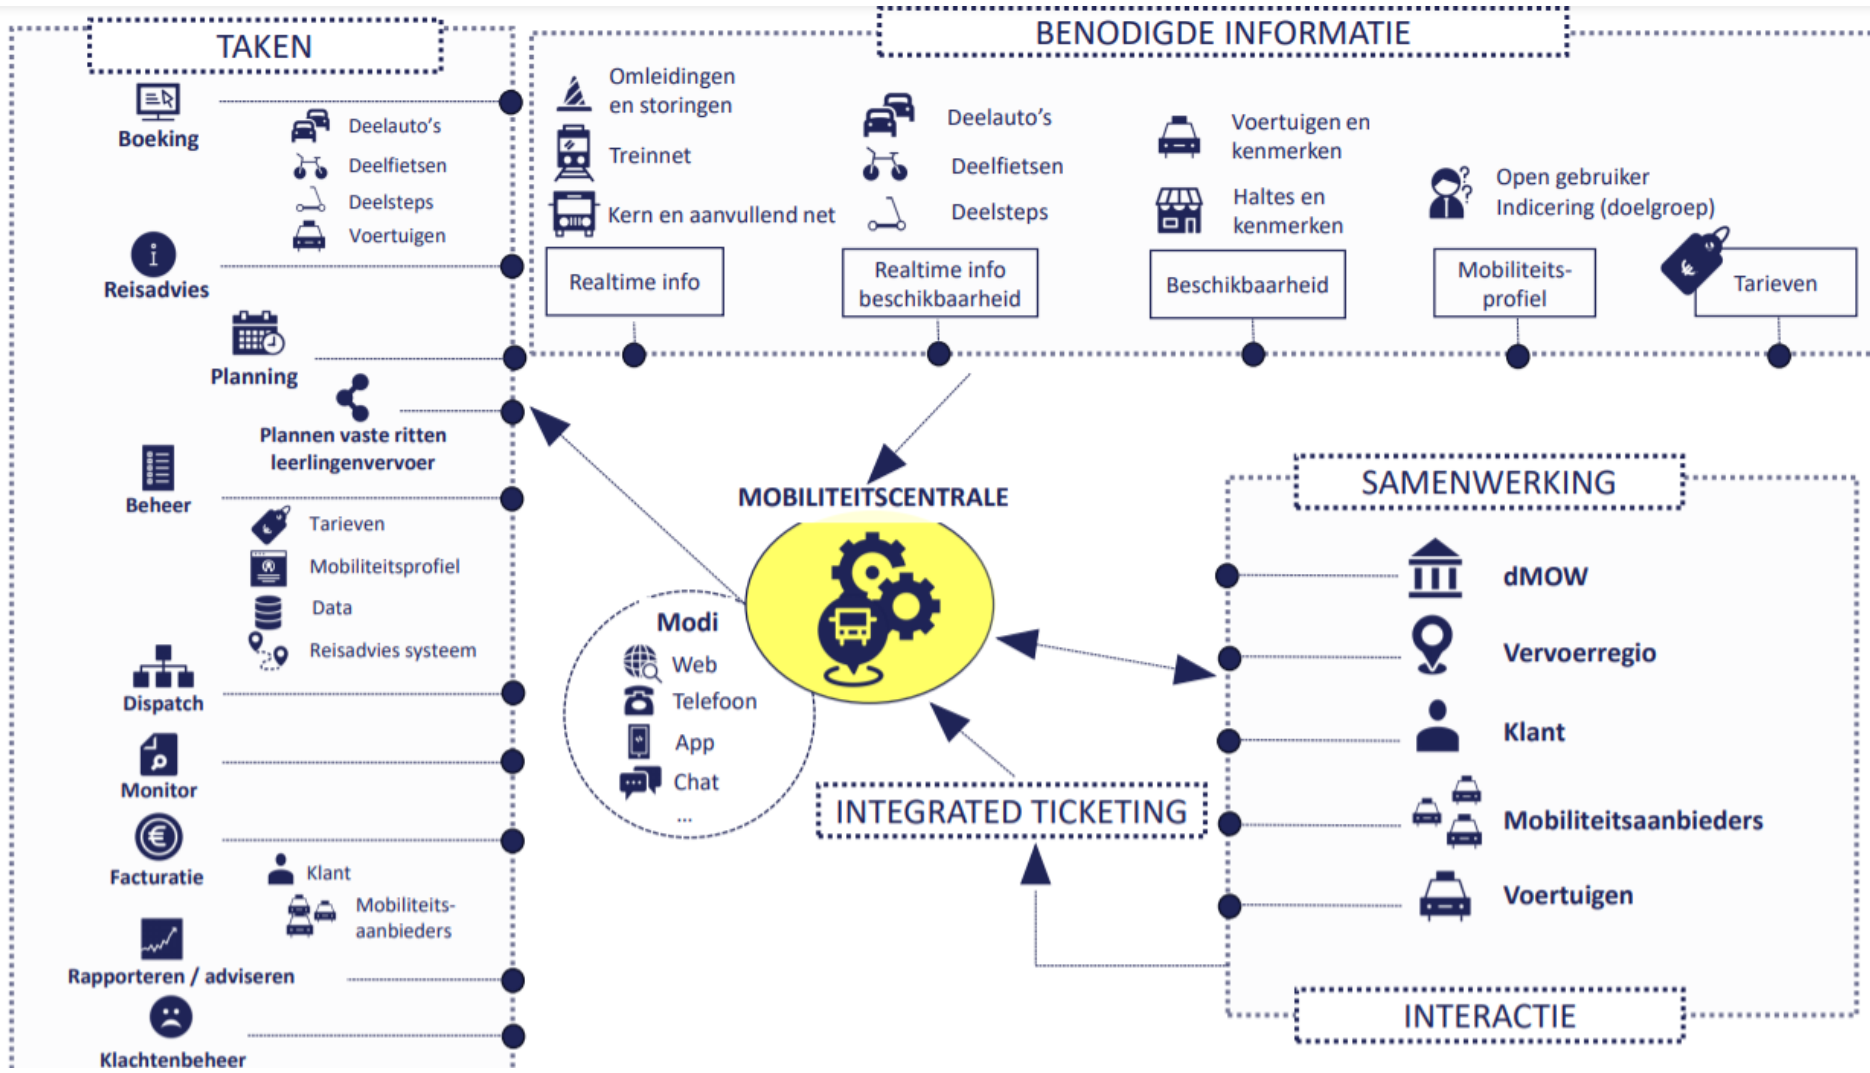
TAKEN

Boeking
Deelauto's
Deelfietsen
Deelsteps
Voertuigen

Reisadvies

Planning

Plannen vaste ritten leerlingenvervoer

Beheer
Tarieven
Mobiliteitsprofiel
Data
Reisadvies systeem

Dispatch

Monitor

Facturatie
Klant
Mobiliteitsaanbieders

Rapporteren / adviseren

Klachtenbeheer

BENODIGDE INFORMATIE

Omleidingen en storingen
Treinnet
Kern en aanvullend net
Realtime info

Deelauto's
Deelfietsen
Deelsteps
Realtime info beschikbaarheid

Voertuigen en kenmerken
Haltes en kenmerken
Beschikbaarheid

Open gebruiker
Indicering (doelgroep)
Mobiliteitsprofiel

Tarieven

MOBILITEITSCENTRALE

Modi
Web
Telefoon
App
Chat
...

INTEGRATED TICKETING

SAMENWERKING
dMOW
Vervoerregio
Klant
Mobiliteitsaanbieders
Voertuigen

INTERACTIE